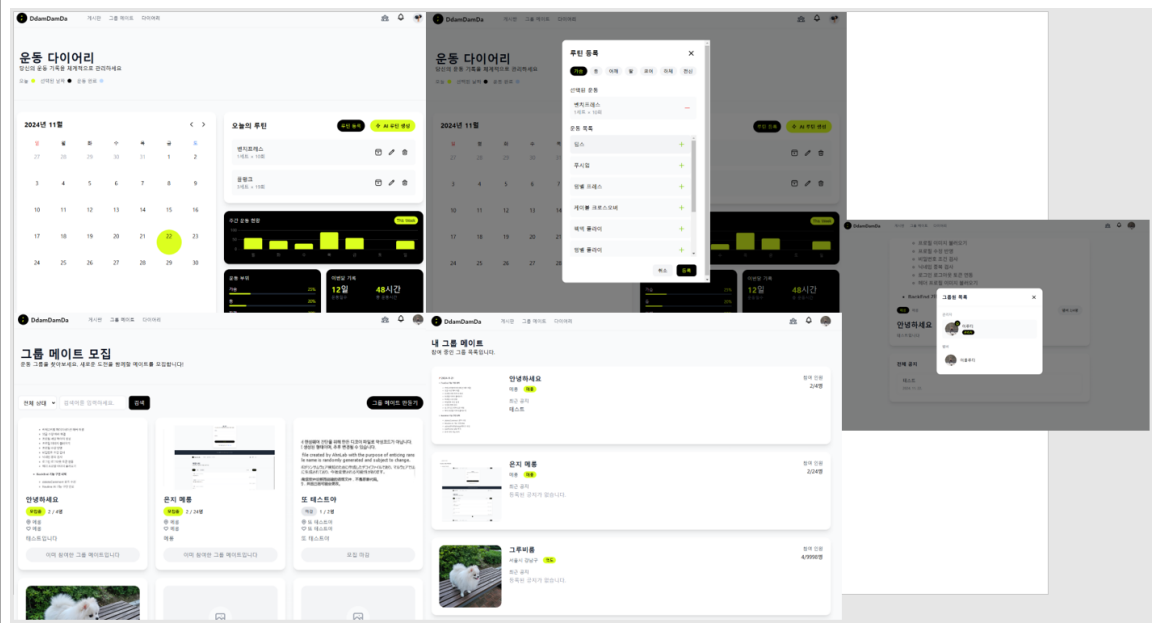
DdamDamDa 게시판 그룹 메이트 다이어리

운동 다이어리
당신의 운동 기록을 체계적으로 관리하세요
오늘 선택된 날짜 운동 완료

2024년 11월
일 월 화 수 목 금 토
27 28 29 30 31 1 2
3 4 5 6 7 8 9
10 11 12 13 14 15 16
17 18 19 20 21 22 23
24 25 26 27 28 29 30

오늘의 루틴
루틴 등록 AI 루틴 생성
벤치프레스
1세트 × 10회
줍핑크
3세트 × 10회

주간 운동 현황 This Week
운동 부위
이번달 기록
12일
48시간

루틴 등록
가슴 등 어깨 팔 코어 하체 전신
선택된 운동
벤치프레스
1세트 × 10회
운동 목록
딥스
푸시업
덤벨 프레스
케이블 크로스오버
펙덱 플라이
덤벨 플라이
취소 등록

그룹원 목록
Backend

안녕하세요
전체 공지

DdamDamDa 게시판 그룹 메이트 다이어리

그룹 메이트 모집
운동 그룹을 찾아보세요. 새로운 도전을 함께할 메이트를 모집합니다!
전체 상태 검색어를 입력하세요. 검색
그룹 메이트 만들기

안녕하세요
모집중 2 / 4명
예울
예울
테스트입니다
이미 참여한 그룹 메이트입니다

운지 예롱
모집중 2 / 24명
예롱
예롱
예롱
이미 참여한 그룹 메이트입니다

또 테스트야
마감 1 / 2명
또 테스트야
또 테스트야
또 테스트야
모집 마감

DdamDamDa 게시판 그룹 메이트 다이어리

내 그룹 메이트
참여 중인 그룹 목록입니다.

안녕하세요
예울 리더
최근 공지
테스트
참여 인원
2/4명

운지 예롱
예롱 리더
최근 공지
등록된 공지가 없습니다.
참여 인원
2/24명

그루비룸
서울시 강남구 멤버
최근 공지
등록된 공지가 없습니다.
참여 인원
4/9999명